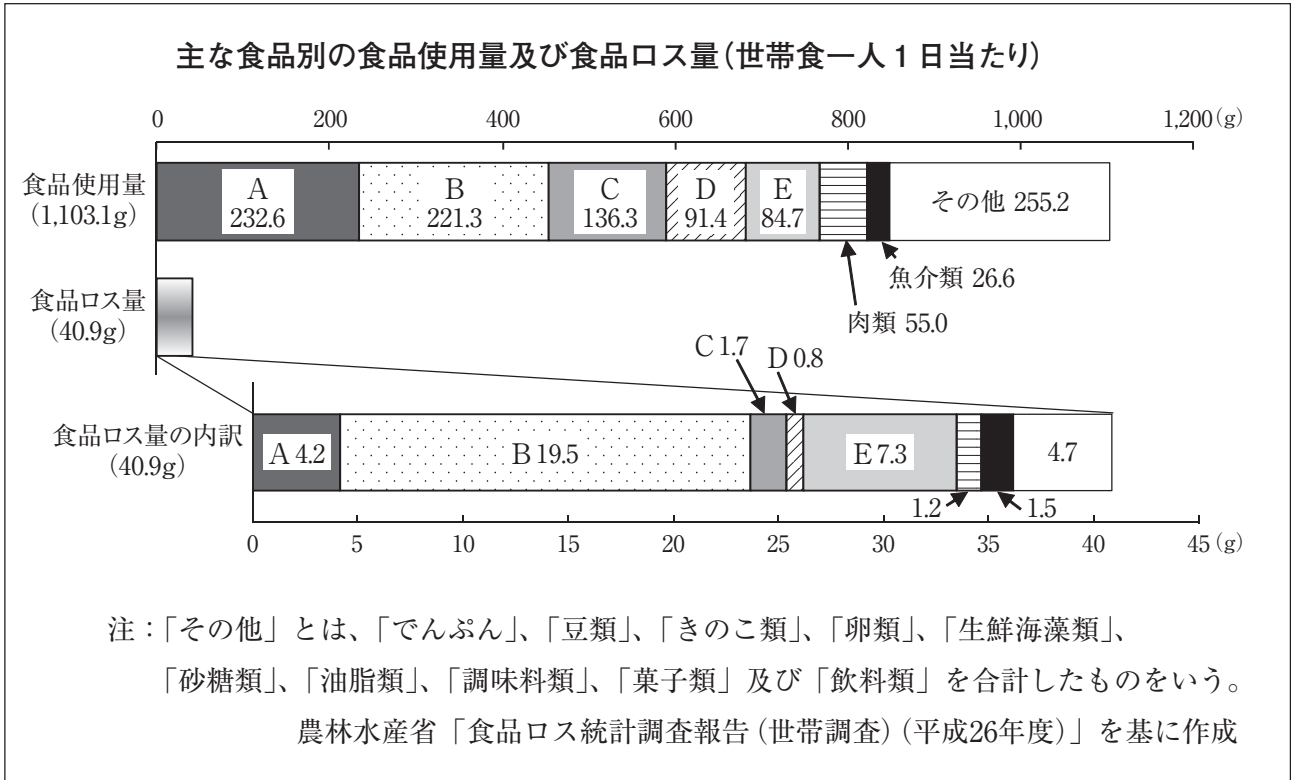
主な食品別の食品使用量及び食品ロス量(世帯食一人１日当たり)

0　200　400　600　800　1,000　1,200(g)

食品使用量
(1,103.1g)

A 232.6　B 221.3　C 136.3　D 91.4　E 84.7　その他 255.2

魚介類 26.6

肉類 55.0

食品ロス量
(40.9g)

C 1.7　D 0.8

食品ロス量の内訳
(40.9g)

A 4.2　B 19.5　E 7.3　4.7

1.2　1.5

0　5　10　15　20　25　30　35　40　45(g)

注：「その他」とは、「でんぷん」、「豆類」、「きのこ類」、「卵類」、「生鮮海藻類」、「砂糖類」、「油脂類」、「調味料類」、「菓子類」及び「飲料類」を合計したものをいう。

農林水産省「食品ロス統計調査報告(世帯調査)(平成26年度)」を基に作成